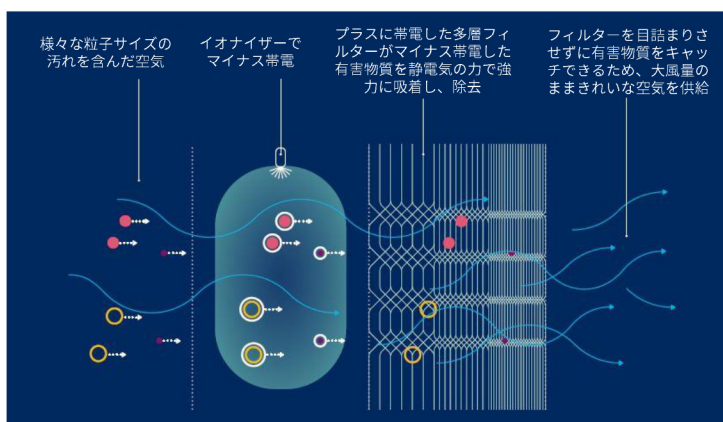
様々な粒子サイズの汚れを含んだ空気

イオナイザーでマイナス帯電

プラスに帯電した多層フィルターがマイナス帯電した有害物質を静電気の力で強力に吸着し、除去

フィルタ―を目詰まりさせずに有害物質をキャッチできるため、大風量のままきれいな空気を供給